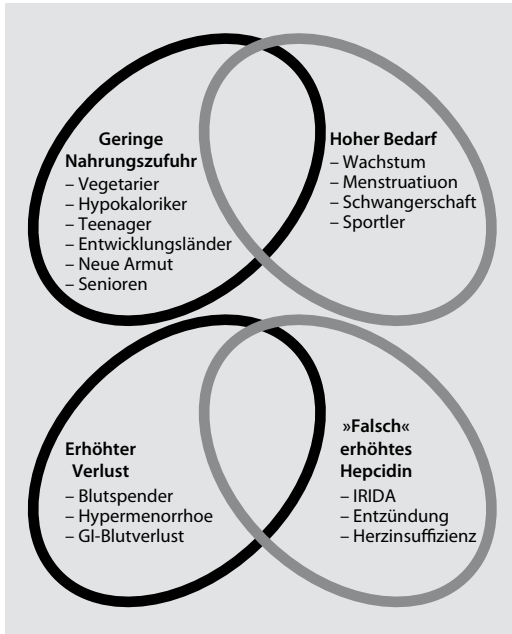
Geringe Nahrungszufuhr
– Vegetarier
– Hypokaloriker
– Teenager
– Entwicklungsländer
– Neue Armut
– Senioren

Hoher Bedarf
– Wachstum
– Menstruatiuon
– Schwangerschaft
– Sportler

Erhöhter Verlust
– Blutspender
– Hypermenorrhoe
– GI-Blutverlust

»Falsch« erhöhtes Hepcidin
– IRIDA
– Entzündung
– Herzinsuffizienz